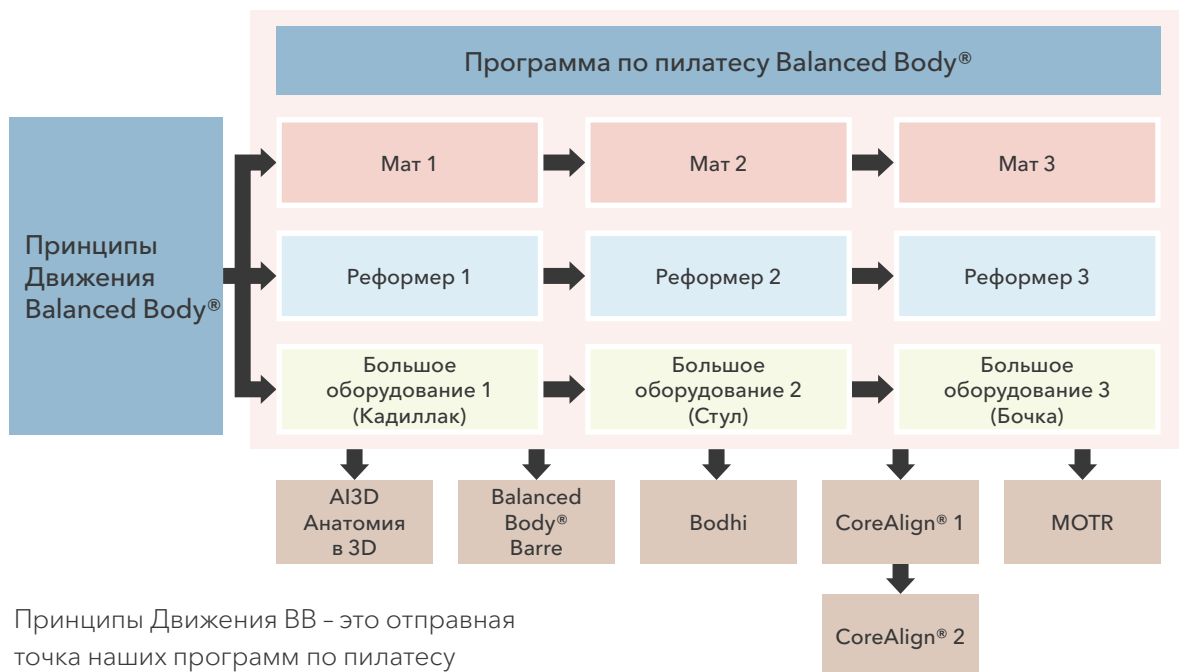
Программа по пилатесу Balanced Body®

Принципы Движения Balanced Body®

Мат 1

Мат 2

Мат 3

Реформер 1

Реформер 2

Реформер 3

Большое оборудование 1 (Кадиллак)

Большое оборудование 2 (Стул)

Большое оборудование 3 (Бочка)

AI3D Анатомия в 3D

Balanced Body® Barre

Bodhi

CoreAlign® 1

MOTR

CoreAlign® 2

Принципы Движения BB – это отправная точка наших программ по пилатесу